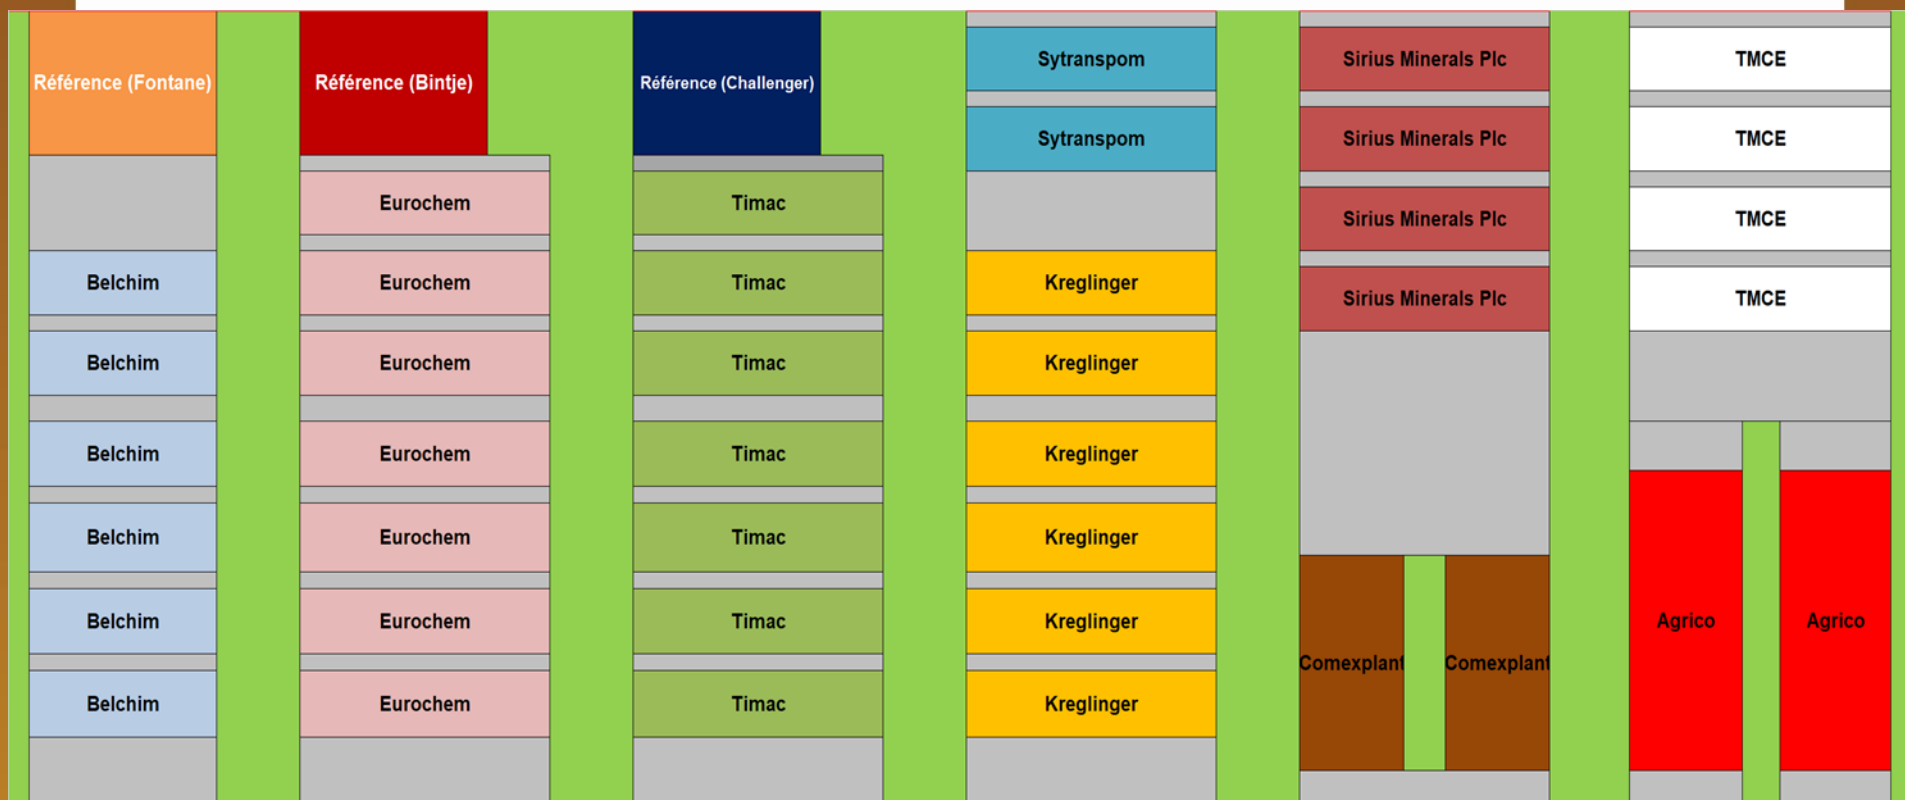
Référence (Fontane)
Belchim
Belchim
Belchim
Belchim
Belchim
Belchim

Référence (Bintje)
Eurochem
Eurochem
Eurochem
Eurochem
Eurochem
Eurochem
Eurochem

Référence (Challenger)
Timac
Timac
Timac
Timac
Timac
Timac
Timac

Sytranspom
Sytranspom
Kreglinger
Kreglinger
Kreglinger
Kreglinger
Kreglinger
Kreglinger

Sirius Minerals Plc
Sirius Minerals Plc
Sirius Minerals Plc
Sirius Minerals Plc
Comexplant
Comexplant

TMCE
TMCE
TMCE
TMCE
Agrico
Agrico